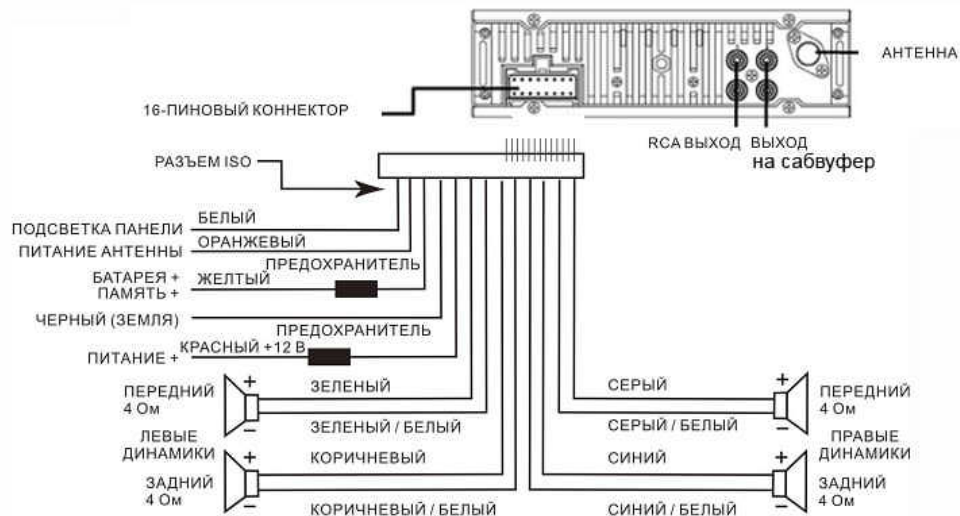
АНТЕННА

16-ПИНОВЫЙ КОННЕКТОР

RCA ВЫХОД ВЫХОД
на сабвуфер

РАЗЪЕМ ISO

ПОДСВЕТКА ПАНЕЛИ БЕЛЫЙ
ПИТАНИЕ АНТЕННЫ ОРАНЖЕВЫЙ
ПРЕДОХРАНИТЕЛЬ
БАТАРЕЯ + ПАМЯТЬ + ЖЕЛТЫЙ
ЧЕРНЫЙ (ЗЕМЛЯ)
ПРЕДОХРАНИТЕЛЬ
ПИТАНИЕ + КРАСНЫЙ +12 В

ПЕРЕДНИЙ 4 Ом
+
−
ЗЕЛЕНЫЙ
ЗЕЛЕНЫЙ / БЕЛЫЙ
ЛЕВЫЕ ДИНАМИКИ
ЗАДНИЙ 4 Ом
+
−
КОРИЧНЕВЫЙ
КОРИЧНЕВЫЙ / БЕЛЫЙ

СЕРЫЙ
СЕРЫЙ / БЕЛЫЙ
СИНИЙ
СИНИЙ / БЕЛЫЙ
+
−
ПЕРЕДНИЙ 4 Ом
ПРАВЫЕ ДИНАМИКИ
+
−
ЗАДНИЙ 4 Ом